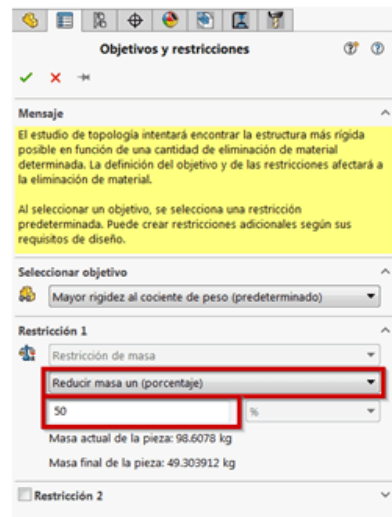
Objetivos y restricciones

Mensaje

El estudio de topología intentará encontrar la estructura más rígida posible en función de una cantidad de eliminación de material determinada. La definición del objetivo y de las restricciones afectará a la eliminación de material.

Al seleccionar un objetivo, se selecciona una restricción predeterminada. Puede crear restricciones adicionales según sus requisitos de diseño.

Seleccionar objetivo

Mayor rigidez al cociente de peso (predeterminado)

Restricción 1

Restricción de masa

Reducir masa un (porcentaje)

50

%

Masa actual de la pieza: 98.6078 kg

Masa final de la pieza: 49.303912 kg

Restricción 2